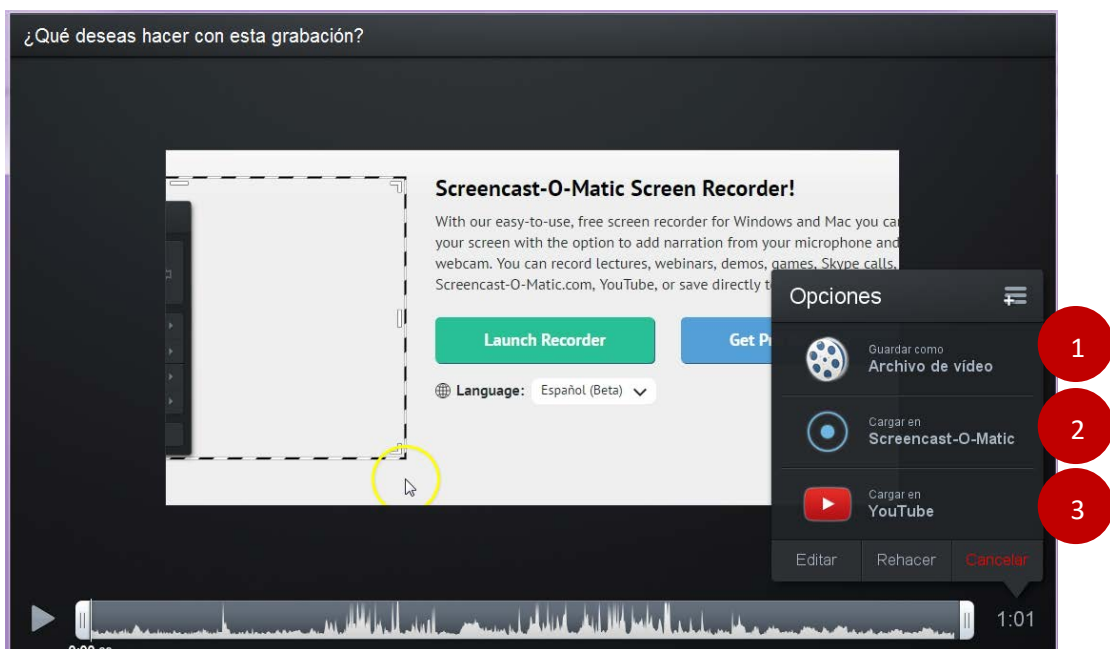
¿Qué deseas hacer con esta grabación?

Screencast-O-Matic Screen Recorder!

With our easy-to-use, free screen recorder for Windows and Mac you ca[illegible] your screen with the option to add narration from your microphone and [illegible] webcam. You can record lectures, webinars, demos, games, Skype calls, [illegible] Screencast-O-Matic.com, YouTube, or save directly t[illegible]

Launch Recorder

Get Pr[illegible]

Language: Español (Beta)

Opciones

Guardar como
Archivo de vídeo

Cargar en
Screencast-O-Matic

Cargar en
YouTube

1

2

3

Editar

Rehacer

Cancelar

1:01